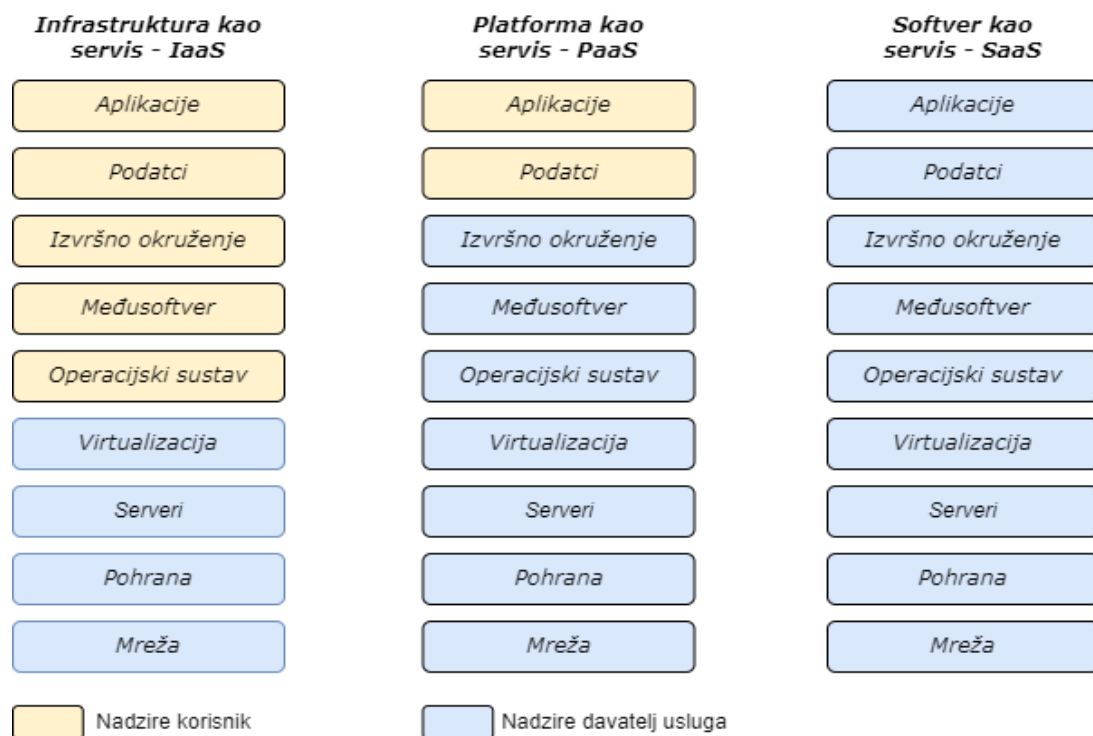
Infrastruktura kao servis - IaaS

Aplikacije
Podatci
Izvršno okruženje
Međusoftver
Operacijski sustav
Virtualizacija
Serveri
Pohrana
Mreža

Platforma kao servis - PaaS

Aplikacije
Podatci
Izvršno okruženje
Međusoftver
Operacijski sustav
Virtualizacija
Serveri
Pohrana
Mreža

Softver kao servis - SaaS

Aplikacije
Podatci
Izvršno okruženje
Međusoftver
Operacijski sustav
Virtualizacija
Serveri
Pohrana
Mreža

Nadzire korisnik

Nadzire davatelj usluga